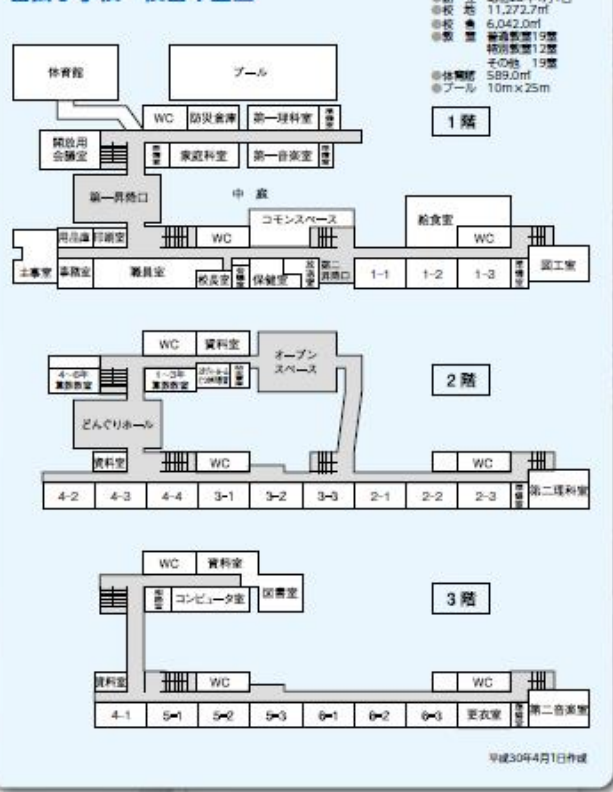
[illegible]
●校 地 11,272.7㎡
●校 舎 6,042.0㎡
●教 室 普通教室19室
特別教室12室
その他 19室
●体育館 589.0㎡
●プール 10m×25m

体育館

プール

WC 防災倉庫 第一理科室 準備室

1階

開放用会議室

準備室 家庭科室 第一音楽室 準備室

第一昇降口

中 庭

コモンスペース

給食室

用品庫 印刷室 WC WC

主事室 事務室 職員室 校長室 相談室 保健室 放送室 第二昇降口 1-1 1-2 1-3 準備室 図工室

WC 資料室

オープンスペース

4~6年算数教室 1~3年算数教室 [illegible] 準備室

2階

どんぐりホール

資料室 WC WC

4-2 4-3 4-4 3-1 3-2 3-3 2-1 2-2 2-3 準備室 第二理科室

WC 資料室

準備室 コンピュータ室 図書室

3階

資料室 WC WC

4-1 5-1 5-2 5-3 6-1 6-2 6-3 更衣室 準備室 第二音楽室

平成30年4月1日作成